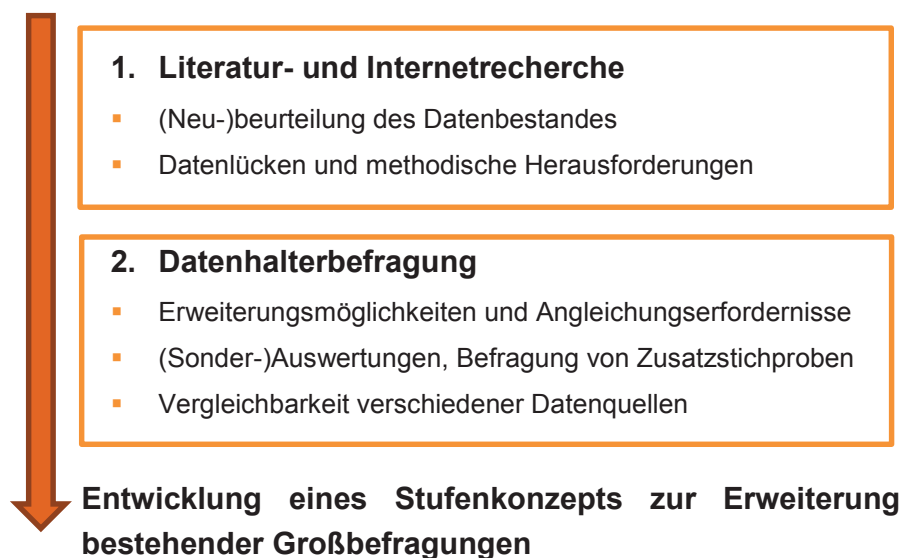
1. Literatur- und Internetrecherche

- (Neu-)beurteilung des Datenbestandes
- Datenlücken und methodische Herausforderungen

2. Datenhalterbefragung

- Erweiterungsmöglichkeiten und Angleichungserfordernisse
- (Sonder-)Auswertungen, Befragung von Zusatzstichproben
- Vergleichbarkeit verschiedener Datenquellen

Entwicklung eines Stufenkonzepts zur Erweiterung bestehender Großbefragungen